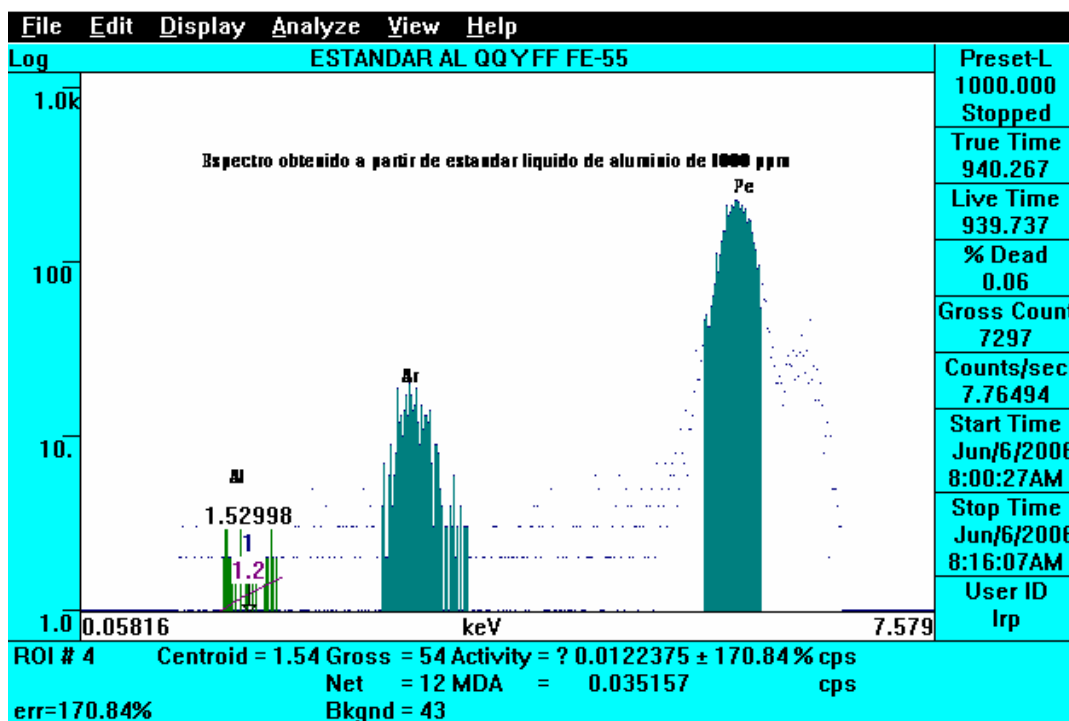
File Edit Display Analyze View Help

Log

ESTANDAR AL QQYFF FE-55

1.0k

Espectro obtenido a partir de estandar liquido de aluminio de 1000 ppm

Fe

100

Ar

10.

Al

1.52998

1

1.2

1.0 0.05816

keV

7.579

Preset-L
1000.000
Stopped

True Time
940.267

Live Time
939.737

% Dead
0.06

Gross Count
7297

Counts/sec
7.76494

Start Time
Jun/6/2006
8:00:27AM

Stop Time
Jun/6/2006
8:16:07AM

User ID
lrp

ROI # 4 Centroid = 1.54 Gross = 54 Activity = ? 0.0122375 ± 170.84 % cps
Net = 12 MDA = 0.035157 cps
err=170.84% Bkgnd = 43